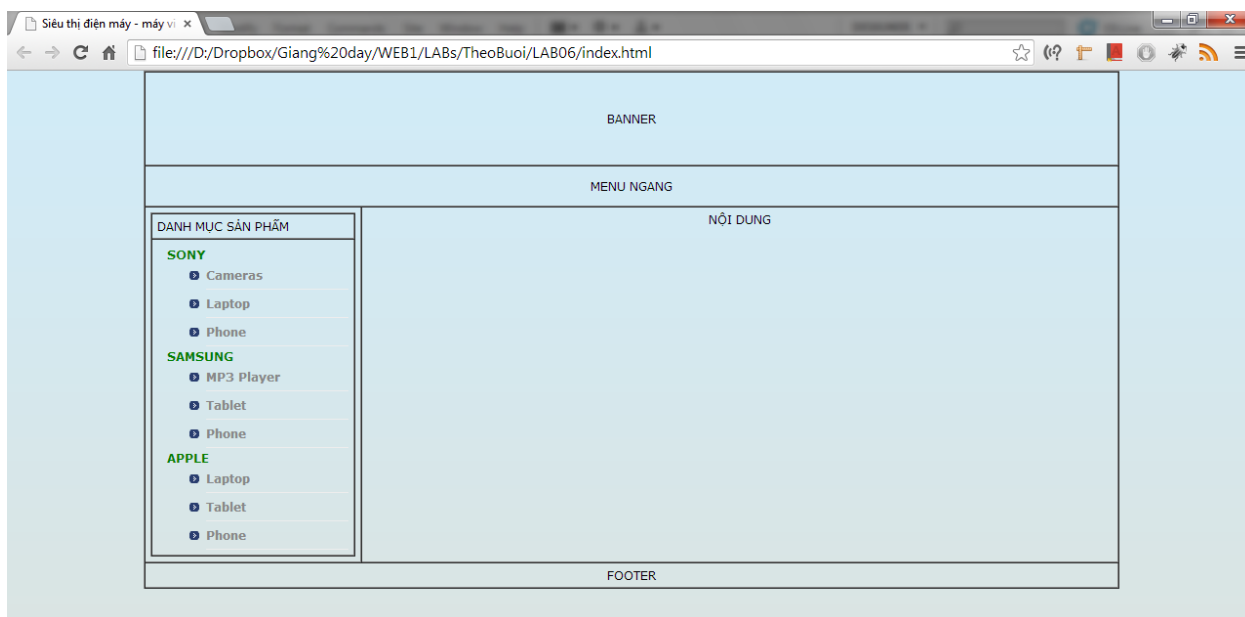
Siêu thị điện máy - máy vi ×

file:///D:/Dropbox/Giang%20day/WEB1/LABs/TheoBuoi/LAB06/index.html

BANNER

MENU NGANG

DANH MỤC SẢN PHẨM

SONY
Cameras
Laptop
Phone

SAMSUNG
MP3 Player
Tablet
Phone

APPLE
Laptop
Tablet
Phone

NỘI DUNG

FOOTER